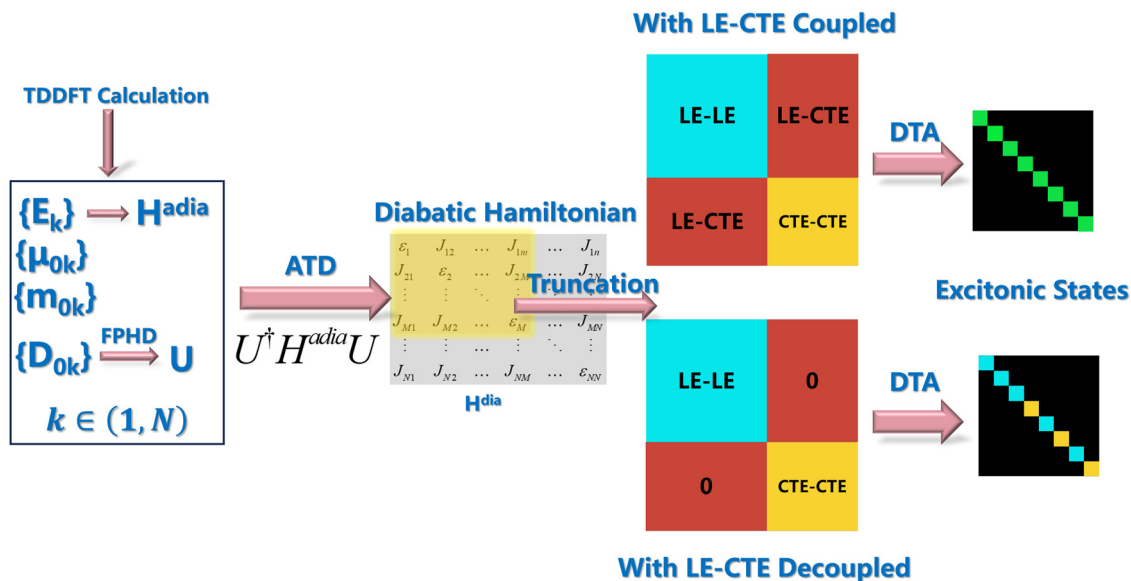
With LE-CTE Coupled

TDDFT Calculation

$\{E_k\}$ → $H^{adia}$
$\{\mu_{0k}\}$
$\{m_{0k}\}$
$\{D_{0k}\}$ FPHD → U
$k \in (1, N)$

ATD

$U^{\dagger}H^{adia}U$

Diabatic Hamiltonian

$\begin{matrix} \varepsilon_1 & J_{12} & \cdots & J_{1m} & \cdots & J_{1n} \\ J_{21} & \varepsilon_2 & \cdots & J_{2M} & \cdots & J_{2N} \\ \vdots & \vdots & \ddots & & & \vdots \\ J_{M1} & J_{M2} & \cdots & \varepsilon_M & \cdots & J_{MN} \\ \vdots & \vdots & \cdots & \vdots & \ddots & \vdots \\ J_{N1} & J_{N2} & \cdots & J_{NM} & \cdots & \varepsilon_{NN} \end{matrix}$

$H^{dia}$

Truncation

| LE-LE | LE-CTE |
|---|---|
| LE-CTE | CTE-CTE |

DTA

Excitonic States

| LE-LE | 0 |
|---|---|
| 0 | CTE-CTE |

DTA

With LE-CTE Decoupled